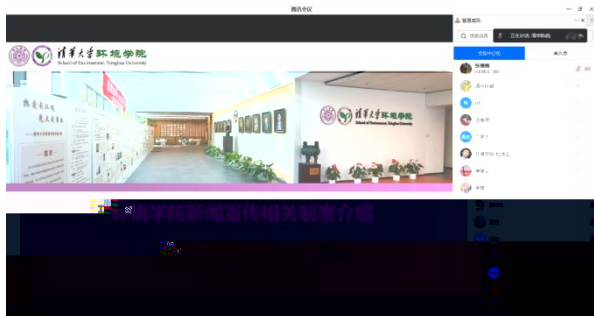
腾讯会议

管理成员

搜索成员

全员静音

清华大学环境学院
School of Environment, Tsinghua University

清华大学环境学院
School of Environment, Tsinghua University

环境学院新闻宣传相关制度介绍

会议中(10)

未入会

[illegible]

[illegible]

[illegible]

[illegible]

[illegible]

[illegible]

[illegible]

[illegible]